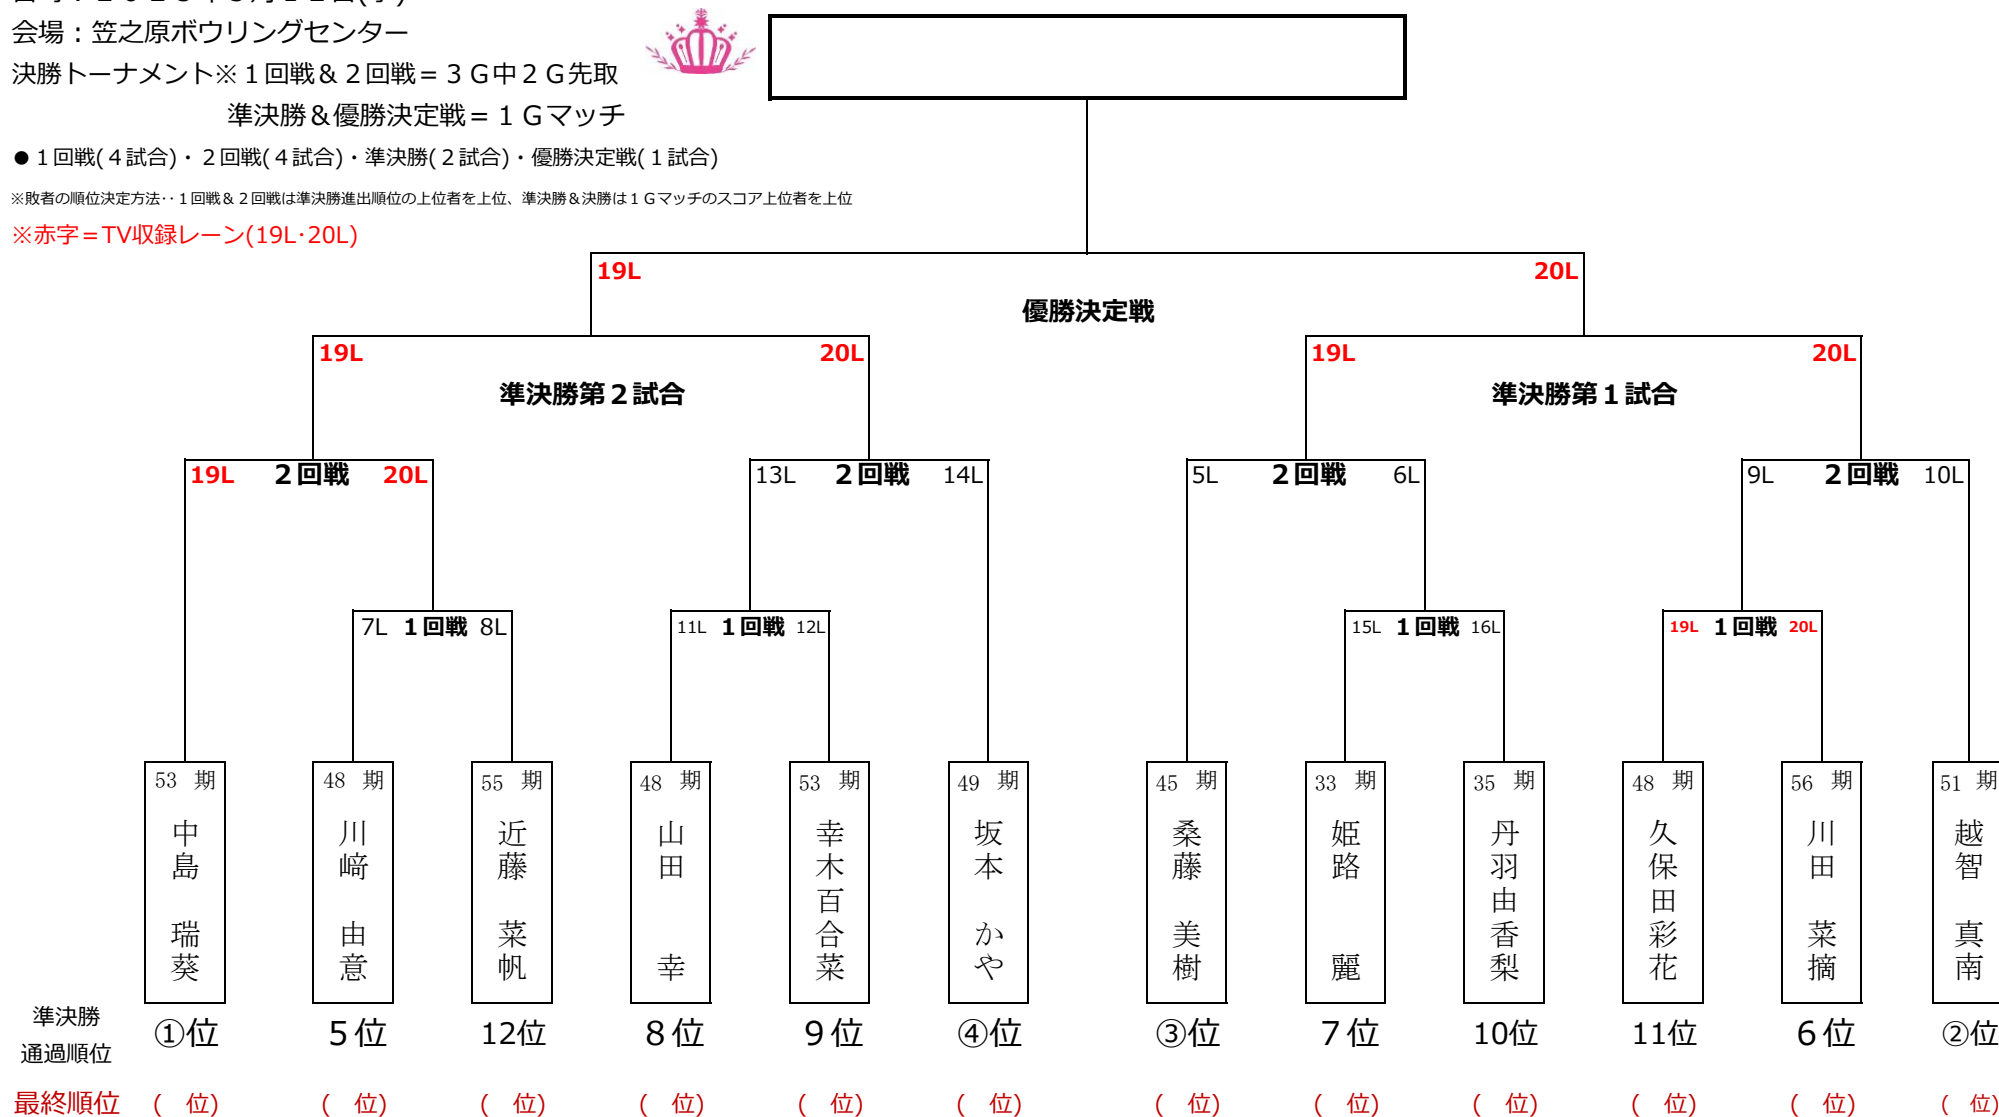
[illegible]
会場：笠之原ボウリングセンター
決勝トーナメント※１回戦＆２回戦＝３Ｇ中２Ｇ先取
準決勝＆優勝決定戦＝１Ｇマッチ
●１回戦(４試合)・２回戦(４試合)・準決勝(２試合)・優勝決定戦(１試合)
※敗者の順位決定方法‥１回戦＆２回戦は準決勝進出順位の上位者を上位、準決勝＆決勝は１Ｇマッチのスコア上位者を上位
※赤字＝TV収録レーン(19L･20L)

19L 20L
優勝決定戦

19L 20L
準決勝第２試合

19L 20L
準決勝第１試合

19L ２回戦 20L
13L ２回戦 14L
5L ２回戦 6L
9L ２回戦 10L

7L １回戦 8L
11L １回戦 12L
15L １回戦 16L
19L １回戦 20L

| | 53期 | 48期 | 55期 | 48期 | 53期 | 49期 | 45期 | 33期 | 35期 | 48期 | 56期 | 51期 |
|---|---|---|---|---|---|---|---|---|---|---|---|---|
| | 中島 瑞葵 | 川﨑 由意 | 近藤 菜帆 | 山田 幸 | 幸木百合菜 | 坂本 かや | 桑藤 美樹 | 姫路 麗 | 丹羽由香梨 | 久保田彩花 | 川田 菜摘 | 越智 真南 |
| 準決勝通過順位 | ①位 | ５位 | 12位 | ８位 | ９位 | ④位 | ③位 | ７位 | 10位 | 11位 | ６位 | ②位 |
| 最終順位 | ( 位) | ( 位) | ( 位) | ( 位) | ( 位) | ( 位) | ( 位) | ( 位) | ( 位) | ( 位) | ( 位) | ( 位) |